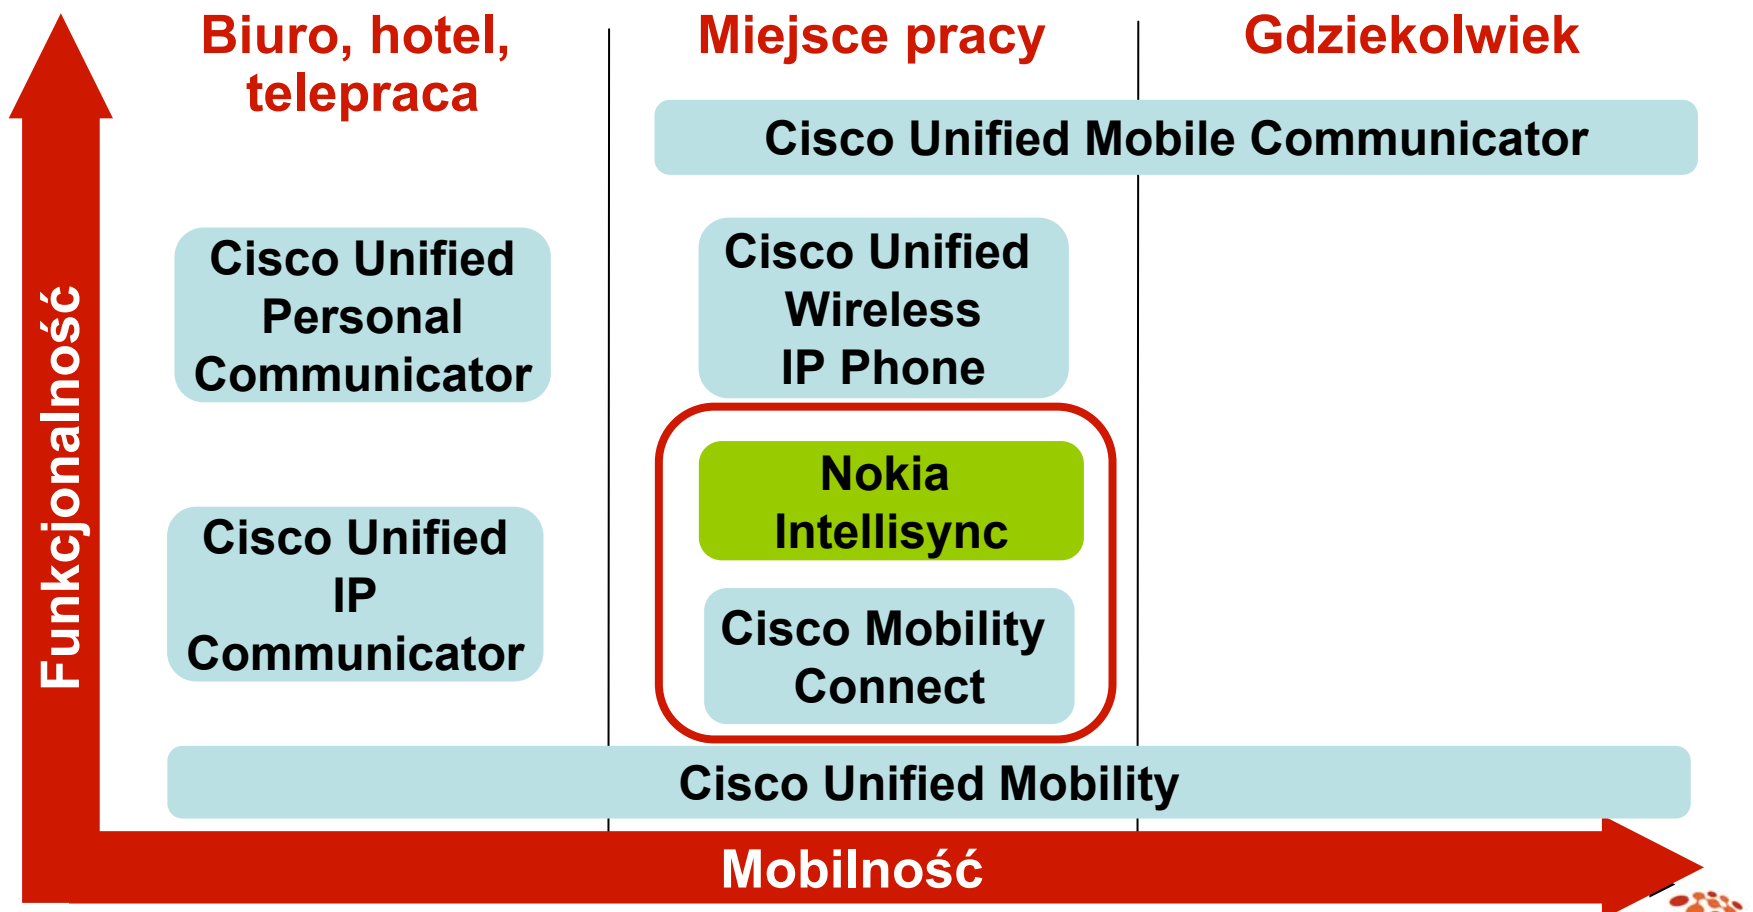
Biuro, hotel, telepraca

Miejsce pracy

Gdziekolwiek

Cisco Unified Mobile Communicator

Cisco Unified Personal Communicator

Cisco Unified Wireless IP Phone

Nokia Intellisync

Cisco Unified IP Communicator

Cisco Mobility Connect

Cisco Unified Mobility

Funkcjonalność

Mobilność